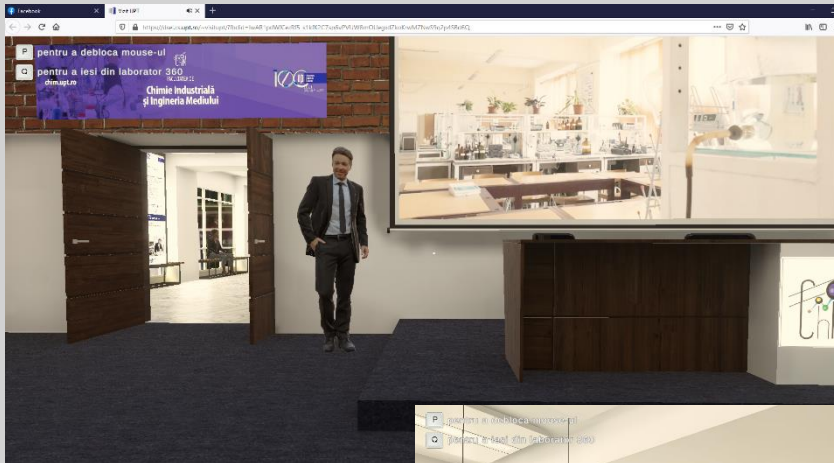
Facebook
Start UPT
https://live.cs.upt.ro/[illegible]

P pentru a debloca mouse-ul
Q pentru a iesi din laborator 360

chim.upt.ro
Chimie Industrială şi Ingineria Mediului
100

P pentru a debloca mouse-ul
Q pentru a iesi din laborator 360